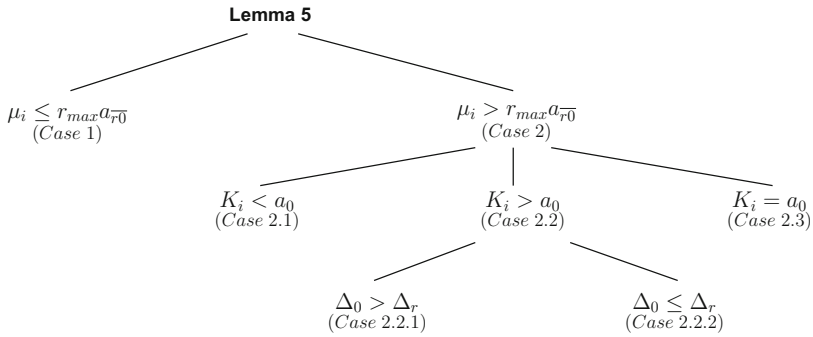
**Lemma 5**

$\mu_i \leq r_{max}a_{\overline{r0}}$
$(Case\ 1)$

$\mu_i > r_{max}a_{\overline{r0}}$
$(Case\ 2)$

$K_i < a_0$
$(Case\ 2.1)$

$K_i > a_0$
$(Case\ 2.2)$

$K_i = a_0$
$(Case\ 2.3)$

$\Delta_0 > \Delta_r$
$(Case\ 2.2.1)$

$\Delta_0 \leq \Delta_r$
$(Case\ 2.2.2)$